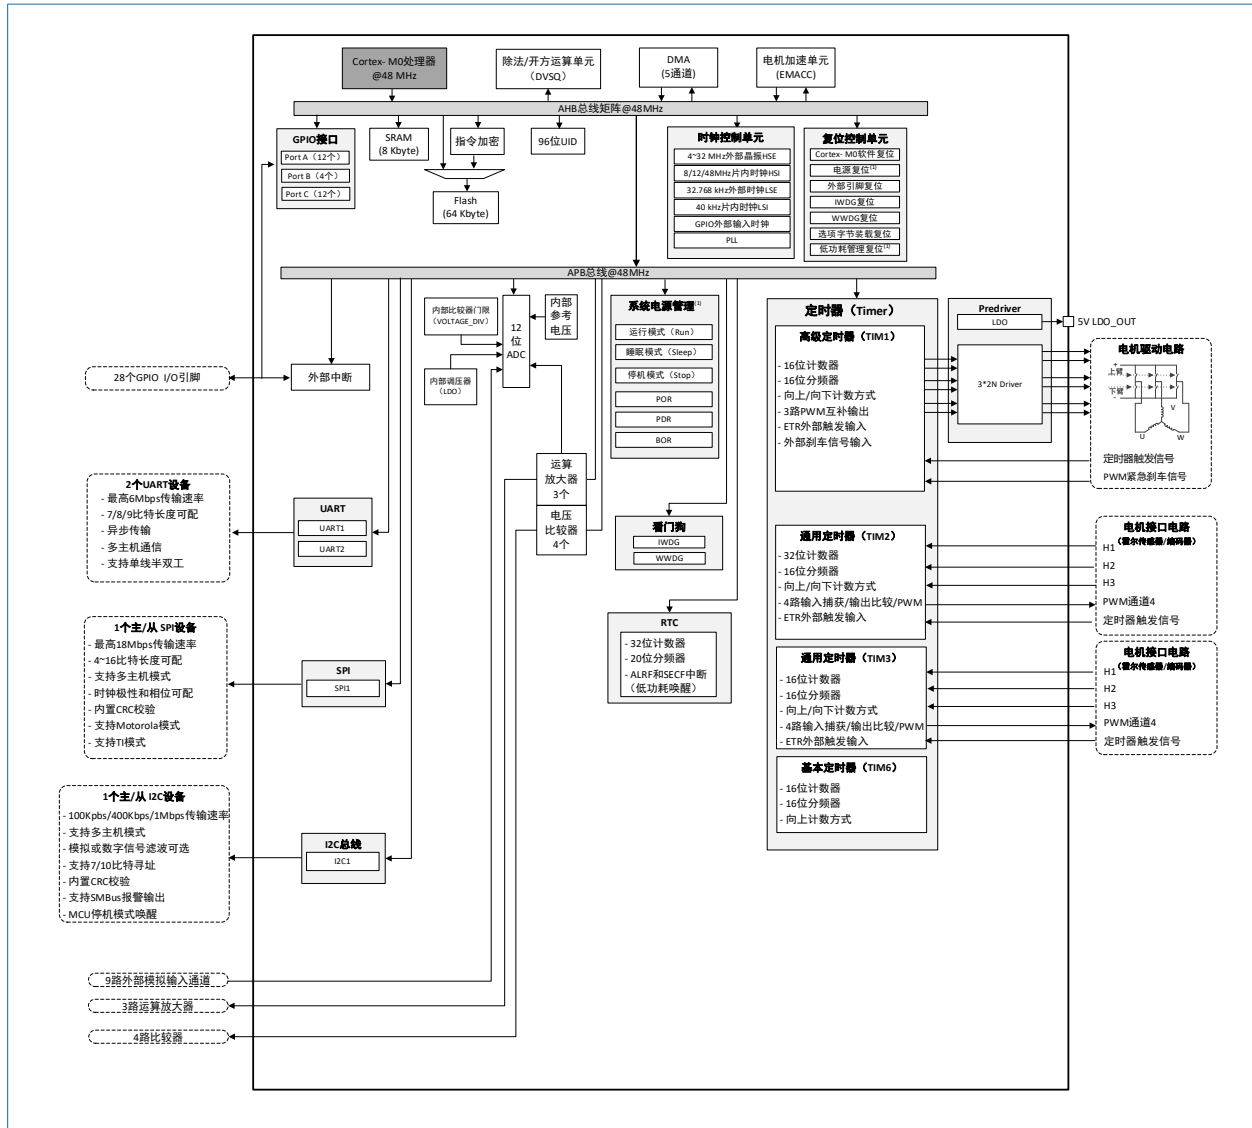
Cortex- M0处理器
@48 MHz

除法/开方运算单元
(DVSQ)

DMA
(5通道)

电机加速单元
(EMACC)

AHB总线矩阵@48MHz

GPIO接口
Port A（12个）
Port B（4个）
Port C（12个）

SRAM
(8 Kbyte)

指令加密

96位UID

Flash
(64 Kbyte)

时钟控制单元
4~32 MHz外部晶振HSE
8/12/48MHz片内时钟HSI
32.768 kHz外部时钟LSE
40 kHz片内时钟LSI
GPIO外部输入时钟
PLL

复位控制单元
Cortex- M0软件复位
电源复位$^{(1)}$
外部引脚复位
IWDG复位
WWDG复位
选项字节装载复位
低功耗管理复位$^{(1)}$

APB总线@48MHz

内部比较器门限
(VOLTAGE_DIV)

12
位
ADC

内部
参考
电压

内部调压器
(LDO)

系统电源管理$^{(1)}$
运行模式（Run）
睡眠模式（Sleep）
停机模式（Stop）
POR
PDR
BOR

定时器（Timer）
高级定时器（TIM1）
- 16位计数器
- 16位分频器
- 向上/向下计数方式
- 3路PWM互补输出
- ETR外部触发输入
- 外部刹车信号输入

Predriver
LDO
3*2N Driver

5V LDO_OUT

电机驱动电路
上臂
下臂
U
V
W

定时器触发信号
PWM紧急刹车信号

28个GPIO I/O引脚

外部中断

2个UART设备
- 最高6Mbps传输速率
- 7/8/9比特长度可配
- 异步传输
- 多主机通信
- 支持单线半双工

UART
UART1
UART2

运算
放大器
3个

电压
比较器
4个

看门狗
IWDG
WWDG

通用定时器（TIM2）
- 32位计数器
- 16位分频器
- 向上/向下计数方式
- 4路输入捕获/输出比较/PWM
- ETR外部触发输入

电机接口电路
（霍尔传感器/编码器）
H1
H2
H3
PWM通道4
定时器触发信号

1个主/从 SPI设备
- 最高18Mbps传输速率
- 4~16比特长度可配
- 支持多主机模式
- 时钟极性和相位可配
- 内置CRC校验
- 支持Motorola模式
- 支持TI模式

SPI
SPI1

RTC
- 32位计数器
- 20位分频器
- ALRF和SECF中断
（低功耗唤醒）

通用定时器（TIM3）
- 16位计数器
- 16位分频器
- 向上/向下计数方式
- 4路输入捕获/输出比较/PWM
- ETR外部触发输入

电机接口电路
（霍尔传感器/编码器）
H1
H2
H3
PWM通道4
定时器触发信号

基本定时器（TIM6）
- 16位计数器
- 16位分频器
- 向上计数方式

1个主/从 I2C设备
- 100Kpbs/400Kbps/1Mbps传输速率
- 支持多主机模式
- 模拟或数字信号滤波可选
- 支持7/10比特寻址
- 内置CRC校验
- 支持SMBus报警输出
- MCU停机模式唤醒

I2C总线
I2C1

9路外部模拟输入通道
3路运算放大器
4路比较器